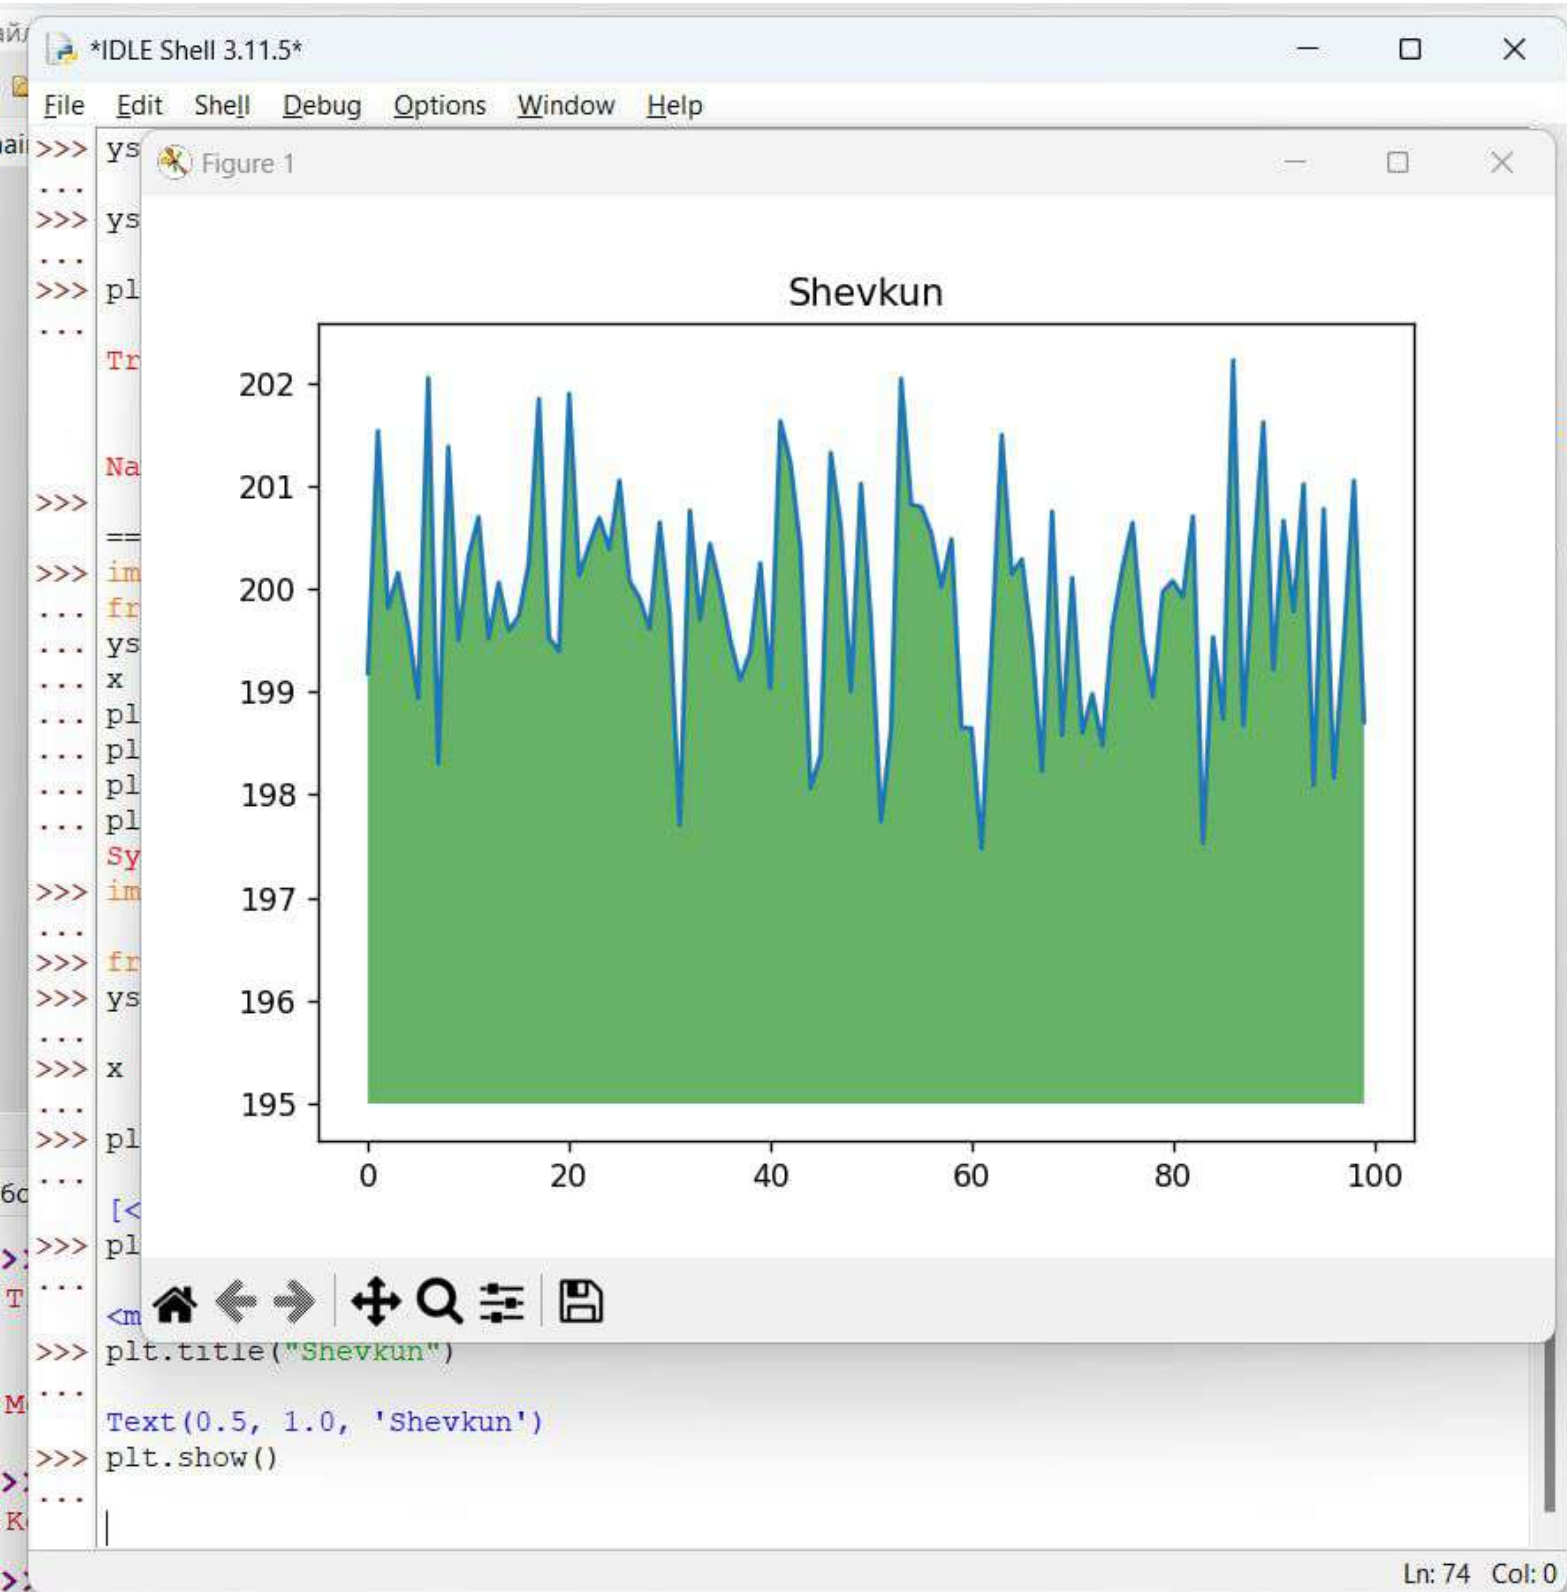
*IDLE Shell 3.11.5*

File Edit Shell Debug Options Window Help

>>> ys
...
>>> ys
...
>>> pl
...
Tr

Na
>>>
==
>>> im
... fr
... ys
... x
... pl
... pl
... pl
... pl
Sy
>>> im
...
>>> fr
>>> ys
...
>>> x
...
>>> pl
...
[<
>>> pl
...
<m
>>> plt.title("Shevkun")
...
Text(0.5, 1.0, 'Shevkun')
>>> plt.show()
...

Figure 1

Shevkun

202
201
200
199
198
197
196
195

0
20
40
60
80
100

Ln: 74 Col: 0